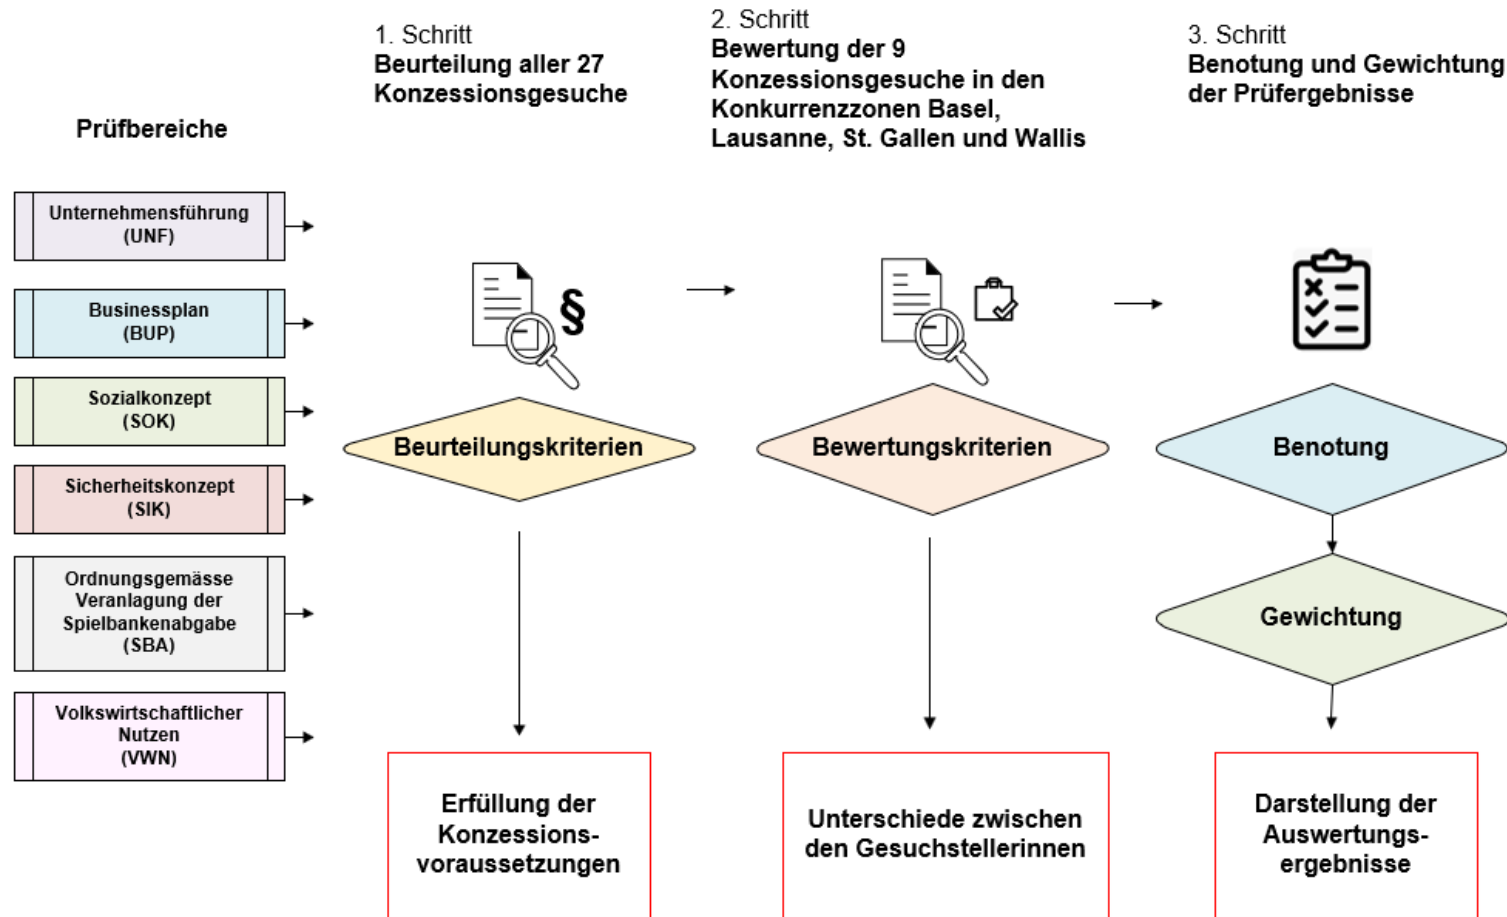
Prüfbereiche

Unternehmensführung (UNF)

Businessplan (BUP)

Sozialkonzept (SOK)

Sicherheitskonzept (SIK)

Ordnungsgemässe Veranlagung der Spielbankenabgabe (SBA)

Volkswirtschaftlicher Nutzen (VWN)

1. Schritt
Beurteilung aller 27 Konzessionsgesuche

§

Beurteilungskriterien

Erfüllung der Konzessionsvoraussetzungen

2. Schritt
Bewertung der 9 Konzessionsgesuche in den Konkurrenzzonen Basel, Lausanne, St. Gallen und Wallis

Bewertungskriterien

Unterschiede zwischen den Gesuchstellerinnen

3. Schritt
Benotung und Gewichtung der Prüfergebnisse

Benotung

Gewichtung

Darstellung der Auswertungsergebnisse